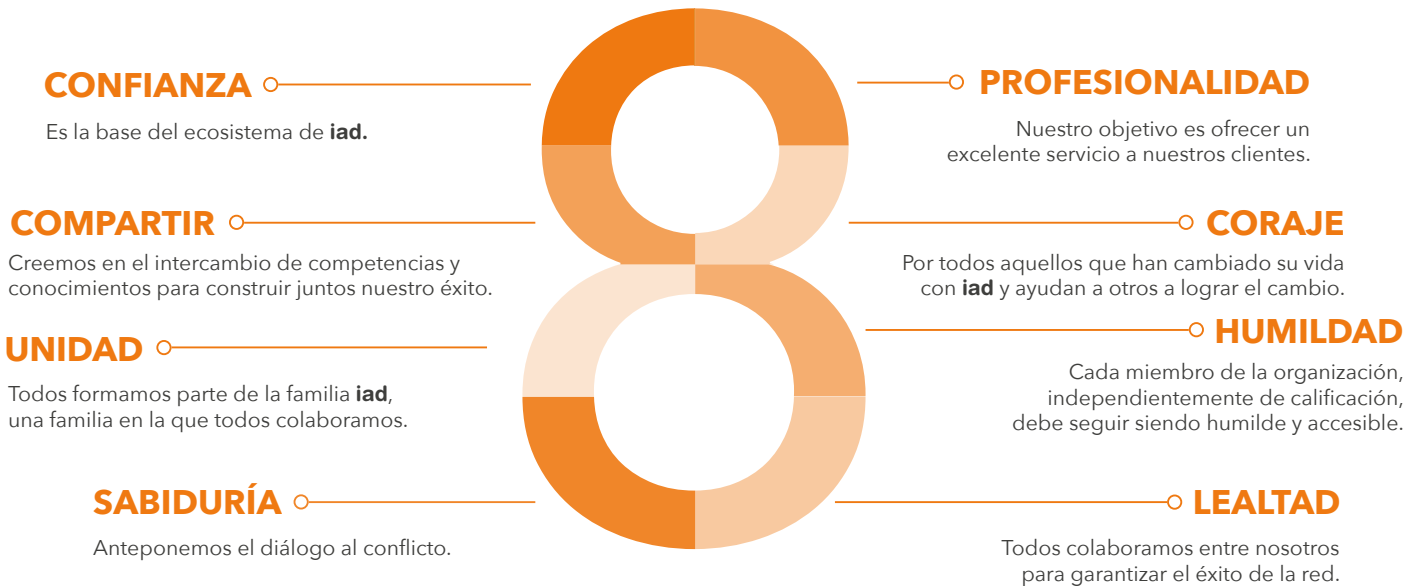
CONFIANZA

Es la base del ecosistema de **iad.**

PROFESIONALIDAD

Nuestro objetivo es ofrecer un excelente servicio a nuestros clientes.

COMPARTIR

Creemos en el intercambio de competencias y conocimientos para construir juntos nuestro éxito.

CORAJE

Por todos aquellos que han cambiado su vida con **iad** y ayudan a otros a lograr el cambio.

UNIDAD

Todos formamos parte de la familia **iad**, una familia en la que todos colaboramos.

HUMILDAD

Cada miembro de la organización, independientemente de calificación, debe seguir siendo humilde y accesible.

SABIDURÍA

Anteponemos el diálogo al conflicto.

LEALTAD

Todos colaboramos entre nosotros para garantizar el éxito de la red.